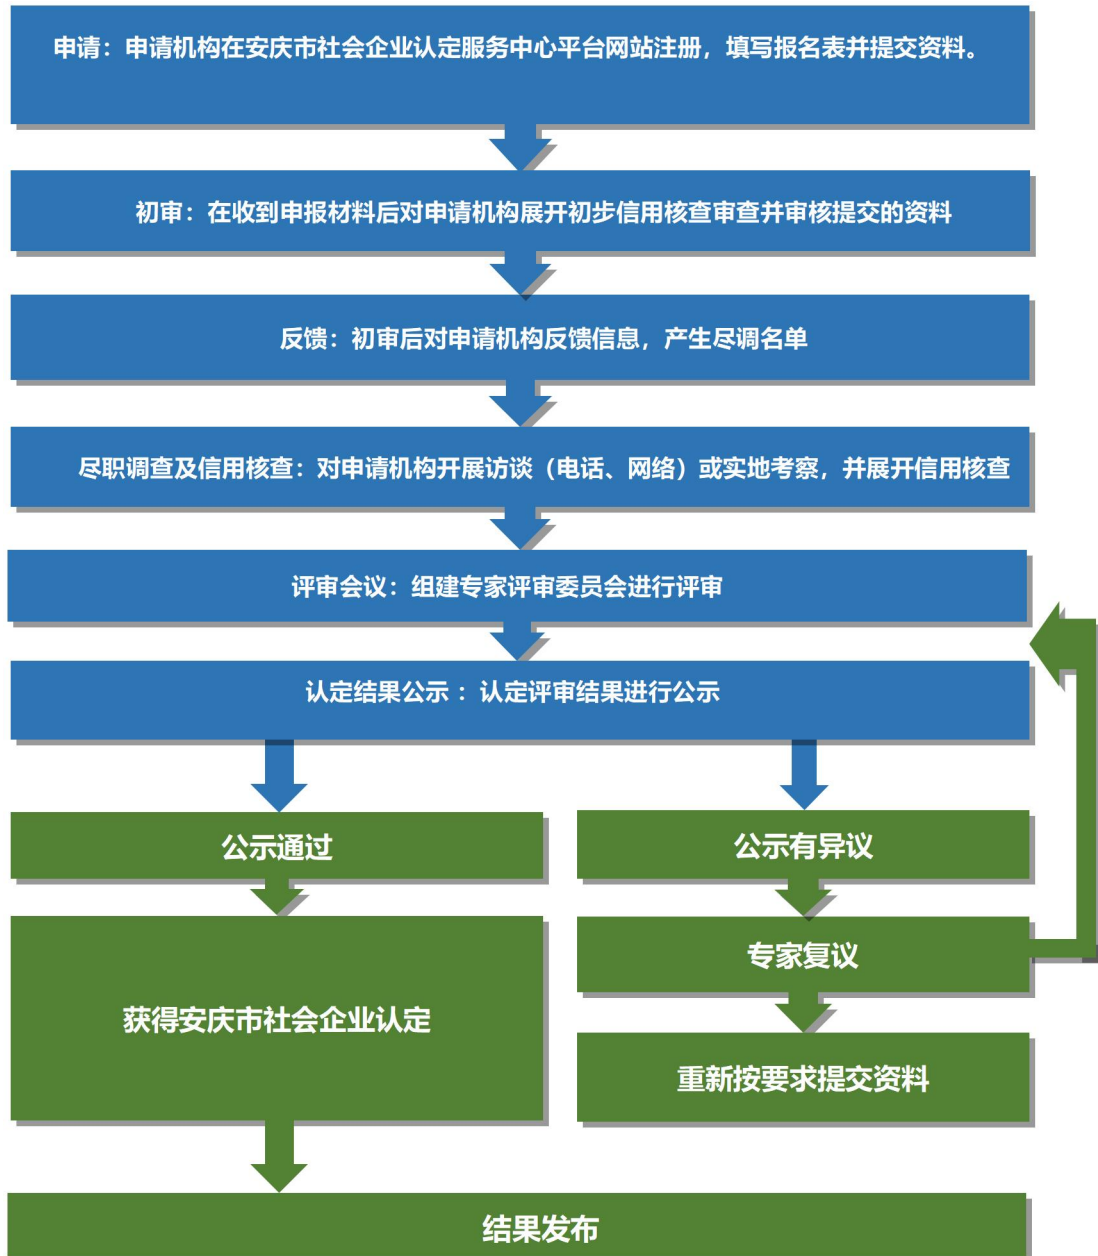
申请：申请机构在安庆市社会企业认定服务中心平台网站注册，填写报名表并提交资料。

初审：在收到申报材料后对申请机构展开初步信用核查审查并审核提交的资料

反馈：初审后对申请机构反馈信息，产生尽调名单

尽职调查及信用核查：对申请机构开展访谈（电话、网络）或实地考察，并展开信用核查

评审会议：组建专家评审委员会进行评审

认定结果公示：认定评审结果进行公示

公示通过

公示有异议

获得安庆市社会企业认定

专家复议

重新按要求提交资料

结果发布